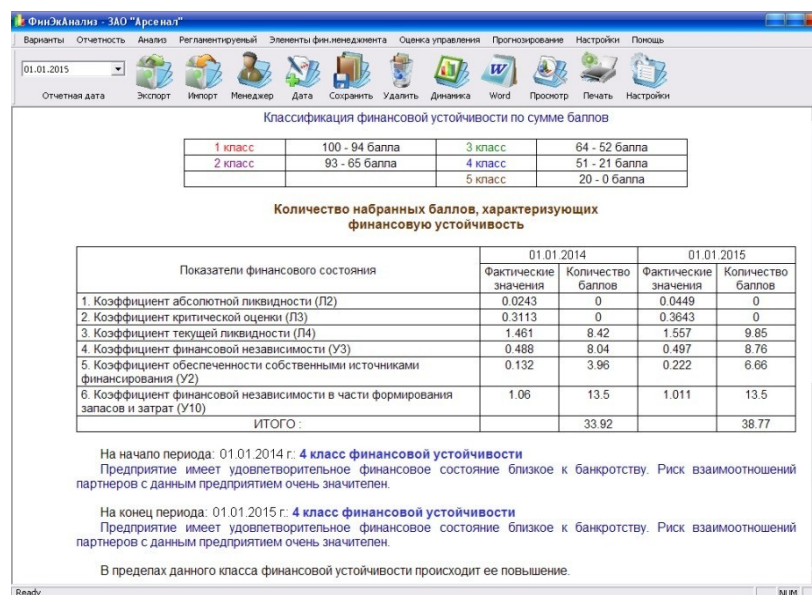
ФинЭкАнализ - ЗАО "Арсенал"

Варианты Отчетность Анализ Регламентируемый Элементы фин.менеджмента Оценка управления Прогнозирование Настройки Помощь

01.01.2015

Отчетная дата Экспорт Импорт Менеджер Дата Сохранить Удалить Динамика Word Просмотр Печать Настройки

Классификация финансовой устойчивости по сумме баллов

| 1 класс | 100 - 94 балла | 3 класс | 64 - 52 балла |
|---|---|---|---|
| 2 класс | 93 - 65 балла | 4 класс | 51 - 21 балла |
| | | 5 класс | 20 - 0 балла |

Количество набранных баллов, характеризующих финансовую устойчивость

| Показатели финансового состояния | 01.01.2014 Фактические значения | 01.01.2014 Количество баллов | 01.01.2015 Фактические значения | 01.01.2015 Количество баллов |
|---|---|---|---|---|
| 1. Коэффициент абсолютной ликвидности (Л2) | 0.0243 | 0 | 0.0449 | 0 |
| 2. Коэффициент критической оценки (Л3) | 0.3113 | 0 | 0.3643 | 0 |
| 3. Коэффициент текущей ликвидности (Л4) | 1.461 | 8.42 | 1.557 | 9.85 |
| 4. Коэффициент финансовой независимости (У3) | 0.488 | 8.04 | 0.497 | 8.76 |
| 5. Коэффициент обеспеченности собственными источниками финансирования (У2) | 0.132 | 3.96 | 0.222 | 6.66 |
| 6. Коэффициент финансовой независимости в части формирования запасов и затрат (У10) | 1.06 | 13.5 | 1.011 | 13.5 |
| ИТОГО : | | 33.92 | | 38.77 |

На начало периода: 01.01.2014 г.: 4 класс финансовой устойчивости
Предприятие имеет удовлетворительное финансовое состояние близкое к банкротству. Риск взаимоотношений партнеров с данным предприятием очень значителен.

На конец периода: 01.01.2015 г.: 4 класс финансовой устойчивости
Предприятие имеет удовлетворительное финансовое состояние близкое к банкротству. Риск взаимоотношений партнеров с данным предприятием очень значителен.

В пределах данного класса финансовой устойчивости происходит ее повышение.

Ready NUM